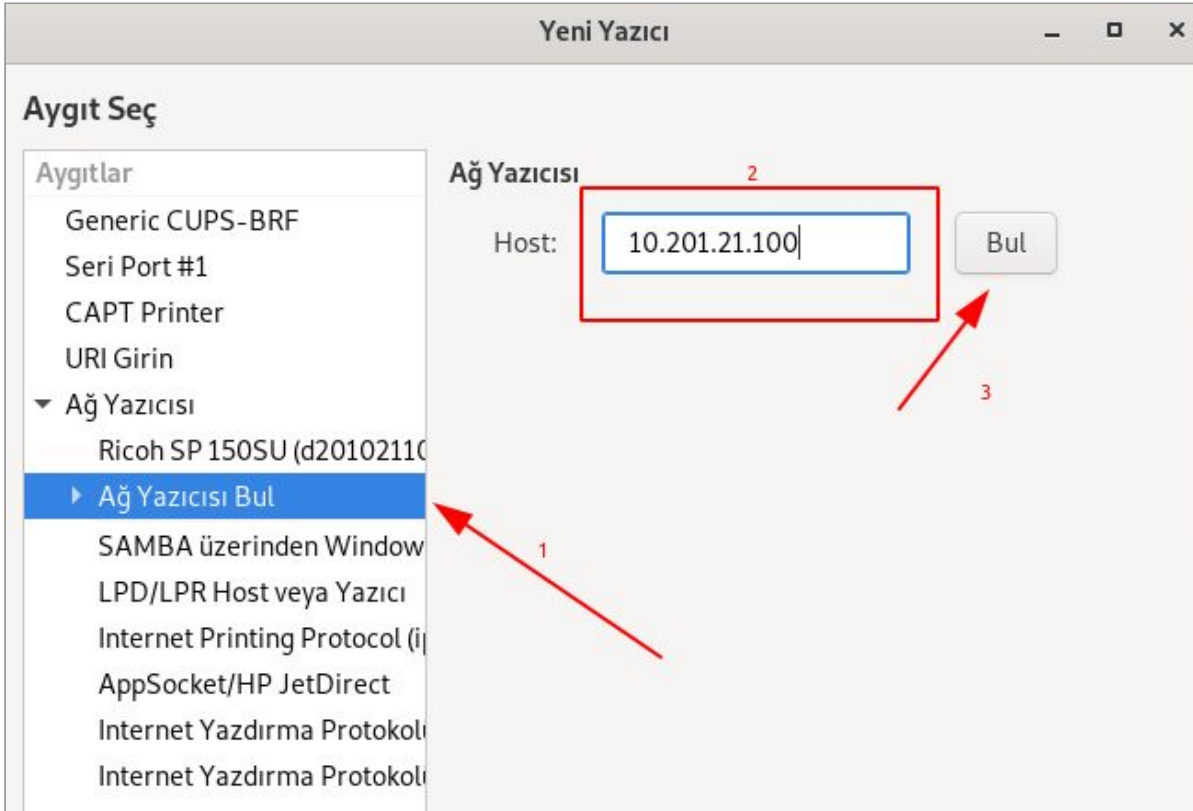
Yeni Yazıcı

Aygıt Seç

Aygıtlar
Generic CUPS-BRF
Seri Port #1
CAPT Printer
URI Girin
Ağ Yazıcısı
Ricoh SP 150SU (d2010211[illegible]
Ağ Yazıcısı Bul
SAMBA üzerinden Window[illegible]
LPD/LPR Host veya Yazıcı
Internet Printing Protocol (i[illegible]
AppSocket/HP JetDirect
Internet Yazdırma Protokol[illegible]
Internet Yazdırma Protokol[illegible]

Ağ Yazıcısı
2
Host: 10.201.21.100
Bul
3
1